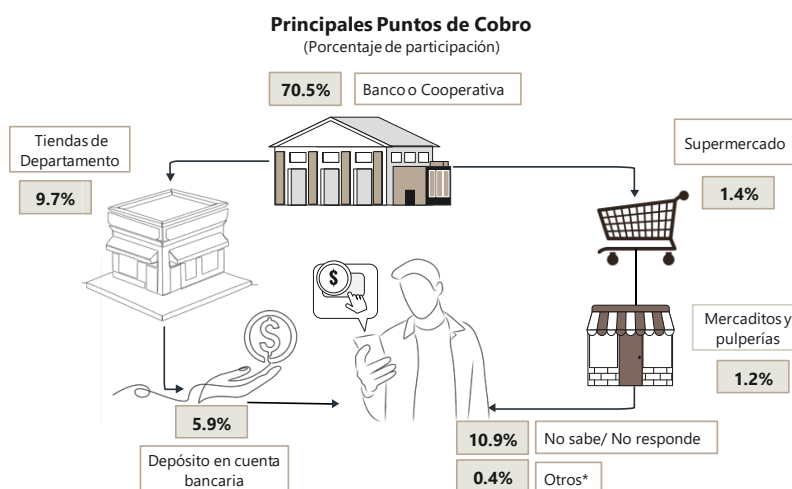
Principales Puntos de Cobro
(Porcentaje de participación)

70.5% Banco o Cooperativa

Tiendas de Departamento
9.7%

Supermercado
1.4%

Mercaditos y pulperías
1.2%

5.9%
Depósito en cuenta bancaria

10.9% No sabe/ No responde
0.4% Otros*